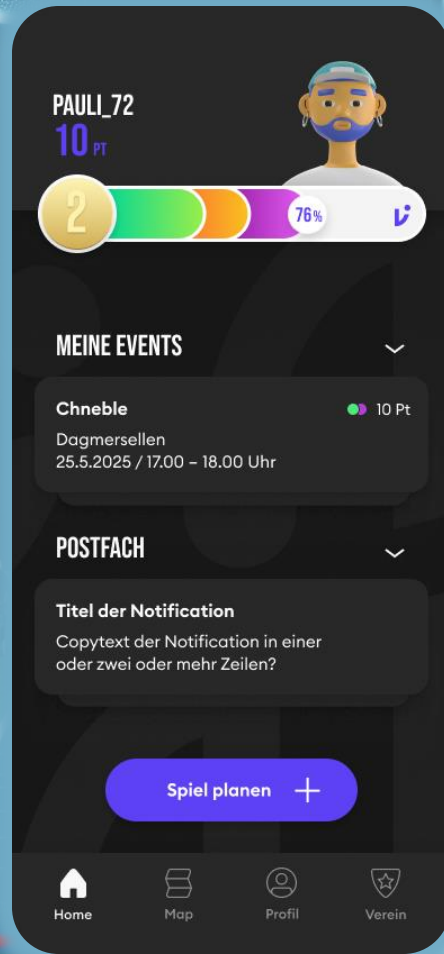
PAULI_72
10 PT

2
76%

MEINE EVENTS

Chneble
10 Pt
Dagmersellen
25.5.2025 / 17.00 – 18.00 Uhr

POSTFACH

Titel der Notification
Copytext der Notification in einer oder zwei oder mehr Zeilen?

Spiel planen +

Home
Map
Profil
Verein